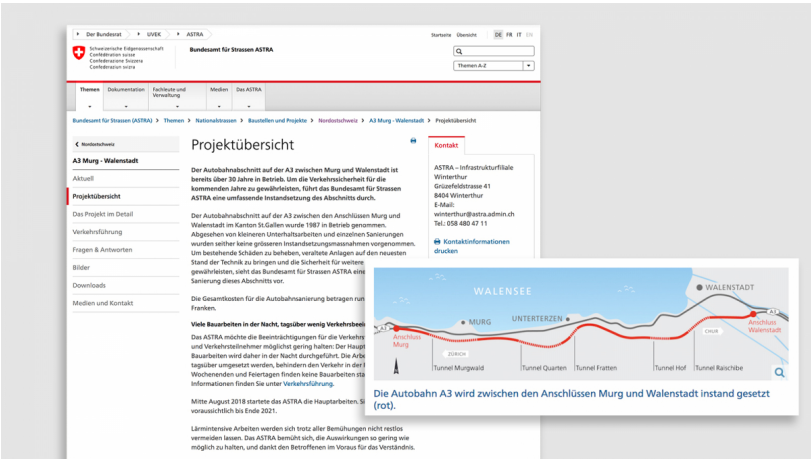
Der Bundesrat › UVEK › ASTRA

Startseite Übersicht DE FR IT EN

Schweizerische Eidgenossenschaft
Confédération suisse
Confederazione Svizzera
Confederaziun svizra

Bundesamt für Strassen ASTRA

Themen A-Z

Themen | Dokumentation | Fachleute und Verwaltung | Medien | Das ASTRA

Bundesamt für Strassen (ASTRA) > Themen > Nationalstrassen > Baustellen und Projekte > Nordostschweiz > A3 Murg - Walenstadt > Projektübersicht

‹ Nordostschweiz

A3 Murg - Walenstadt

Aktuell
Projektübersicht
Das Projekt im Detail
Verkehrsführung
Fragen & Antworten
Bilder
Downloads
Medien und Kontakt

Projektübersicht

Der Autobahnabschnitt auf der A3 zwischen Murg und Walenstadt ist bereits über 30 Jahre in Betrieb. Um die Verkehrssicherheit für die kommenden Jahre zu gewährleisten, führt das Bundesamt für Strassen ASTRA eine umfassende Instandsetzung des Abschnitts durch.

Der Autobahnabschnitt auf der A3 zwischen den Anschlüssen Murg und Walenstadt im Kanton St.Gallen wurde 1987 in Betrieb genommen. Abgesehen von kleineren Unterhaltsarbeiten und einzelnen Sanierungen wurden seither keine grösseren Instandsetzungsmassnahmen vorgenommen. Um bestehende Schäden zu beheben, veraltete Anlagen auf den neuesten Stand der Technik zu bringen und die Sicherheit für weitere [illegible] gewährleisten, sieht das Bundesamt für Strassen ASTRA eine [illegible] Sanierung dieses Abschnitts vor.

Die Gesamtkosten für die Autobahnsanierung betragen run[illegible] Franken.

Viele Bauarbeiten in der Nacht, tagsüber wenig Verkehrsbeei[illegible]

Das ASTRA möchte die Beeinträchtigungen für die Verkehrs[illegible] und Verkehrsteilnehmer möglichst gering halten: Der Haupt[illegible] Bauarbeiten wird daher in der Nacht durchgeführt. Die Arbe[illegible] tagsüber umgesetzt werden, behindern den Verkehr in der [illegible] Wochenenden und Feiertagen finden keine Bauarbeiten sta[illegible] Informationen finden Sie unter Verkehrsführung.

Mitte August 2018 startete das ASTRA die Hauptarbeiten. S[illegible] voraussichtlich bis Ende 2021.

Lärmintensive Arbeiten werden sich trotz aller Bemühungen nicht restlos vermeiden lassen. Das ASTRA bemüht sich, die Auswirkungen so gering wie möglich zu halten, und dankt den Betroffenen im Voraus für das Verständnis.

Kontakt

ASTRA – Infrastrukturfiliale Winterthur
Grüzefeldstrasse 41
8404 Winterthur
E-Mail:
winterthur@astra.admin.ch
Tel.: 058 480 47 11

Kontaktinformationen drucken

WALENSEE
WALENSTADT
A3
MURG
UNTERTERZEN
A3
Anschluss Murg
ZÜRICH
CHUR
Anschluss Walenstadt
Tunnel Murgwald
Tunnel Quarten
Tunnel Fratten
Tunnel Hof
Tunnel Raischibe

Die Autobahn A3 wird zwischen den Anschlüssen Murg und Walenstadt instand gesetzt (rot).